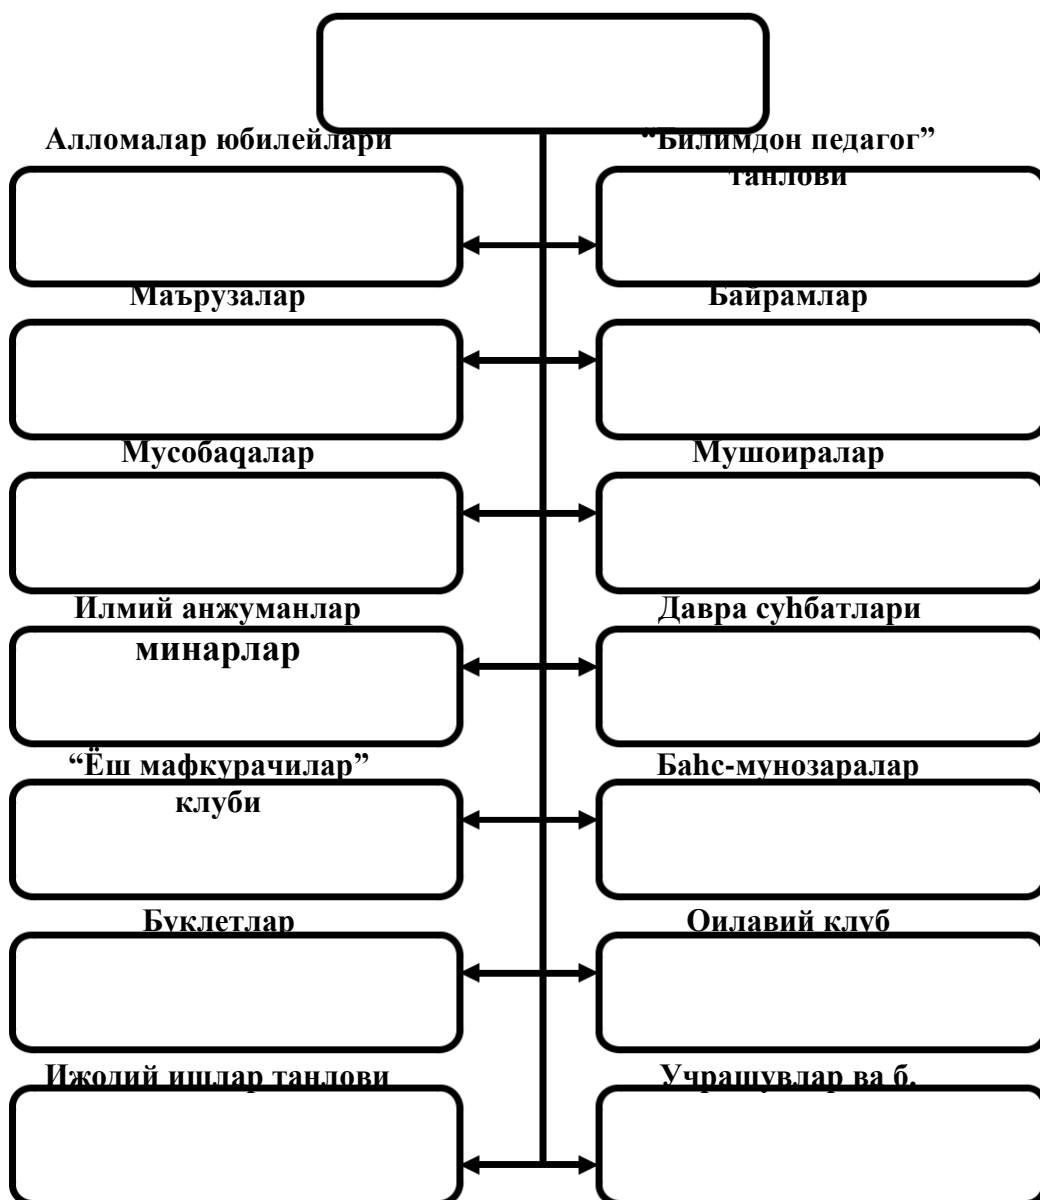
Алломалар юбилейлари

"Билимдон педагог" танлови

Маърузалар

Байрамлар

Мусобақалар

Мушоиралар

Илмий анжуманлар минарлар

Давра суҳбатлари

"Ёш мафкурачилар" клуби

Баҳс-мунозаралар

Буклетлар

Оилавий клуб

Ижодий ишлар танлови

Учрашувлар ва б.